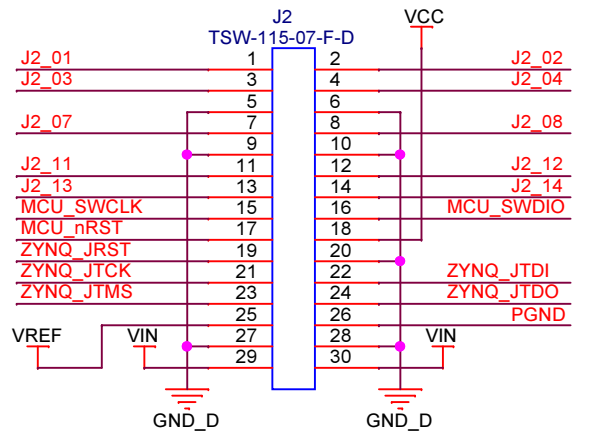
J2
TSW-115-07-F-D
VCC

J2_01 1 2 J2_02
J2_03 3 4 J2_04
5 6
J2_07 7 8 J2_08
9 10
J2_11 11 12 J2_12
J2_13 13 14 J2_14
MCU_SWCLK 15 16 MCU_SWDIO
MCU_nRST 17 18
ZYNQ_JRST 19 20
ZYNQ_JTCK 21 22 ZYNQ_JTDI
ZYNQ_JTMS 23 24 ZYNQ_JTDO
25 26 PGND
VREF VIN 27 28 VIN
29 30

GND_D GND_D